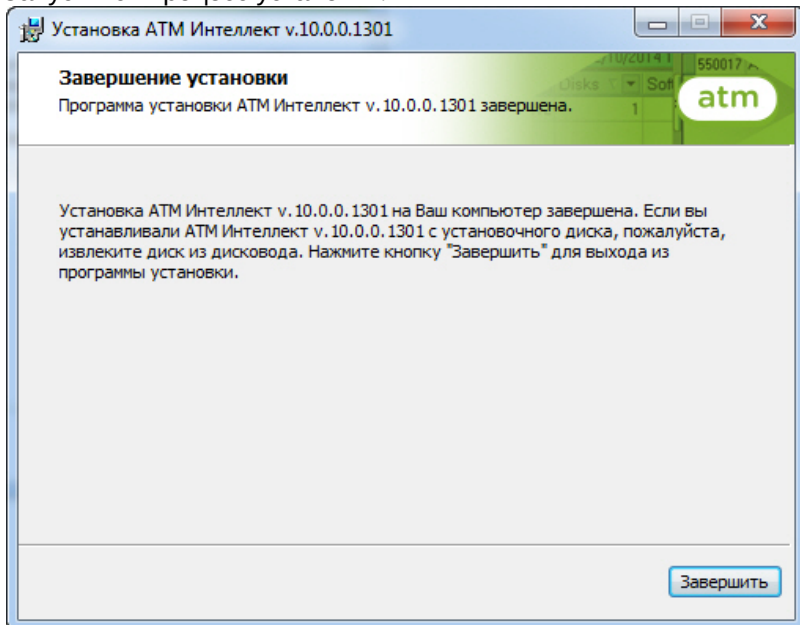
Установка ATM Интеллект v.10.0.0.1301

Завершение установки

Программа установки ATM Интеллект v.10.0.0.1301 завершена.

/10/2014 1 550017 Disks Soft 1

atm

Установка ATM Интеллект v.10.0.0.1301 на Ваш компьютер завершена. Если вы устанавливали ATM Интеллект v.10.0.0.1301 с установочного диска, пожалуйста, извлеките диск из дисковода. Нажмите кнопку "Завершить" для выхода из программы установки.

Завершить